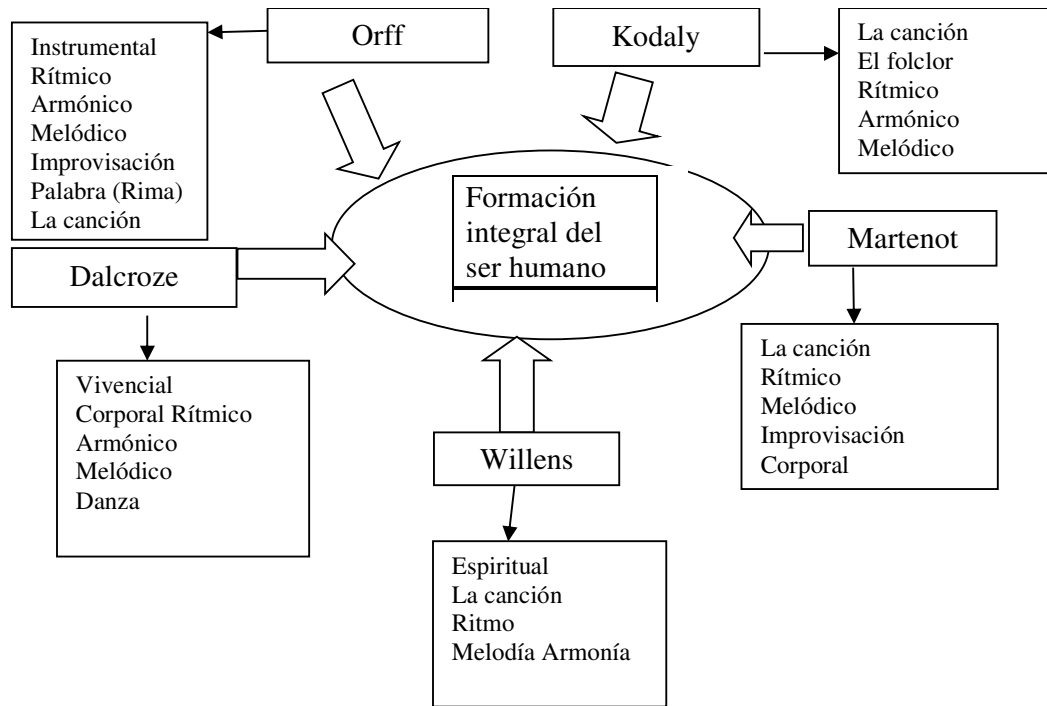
Instrumental
Rítmico
Armónico
Melódico
Improvisación
Palabra (Rima)
La canción

Orff

Kodaly

La canción
El folclor
Rítmico
Armónico
Melódico

Formación integral del ser humano

Dalcroze

Martenot

Vivencial
Corporal Rítmico
Armónico
Melódico
Danza

La canción
Rítmico
Melódico
Improvisación
Corporal

Willens

Espiritual
La canción
Ritmo
Melodía Armonía